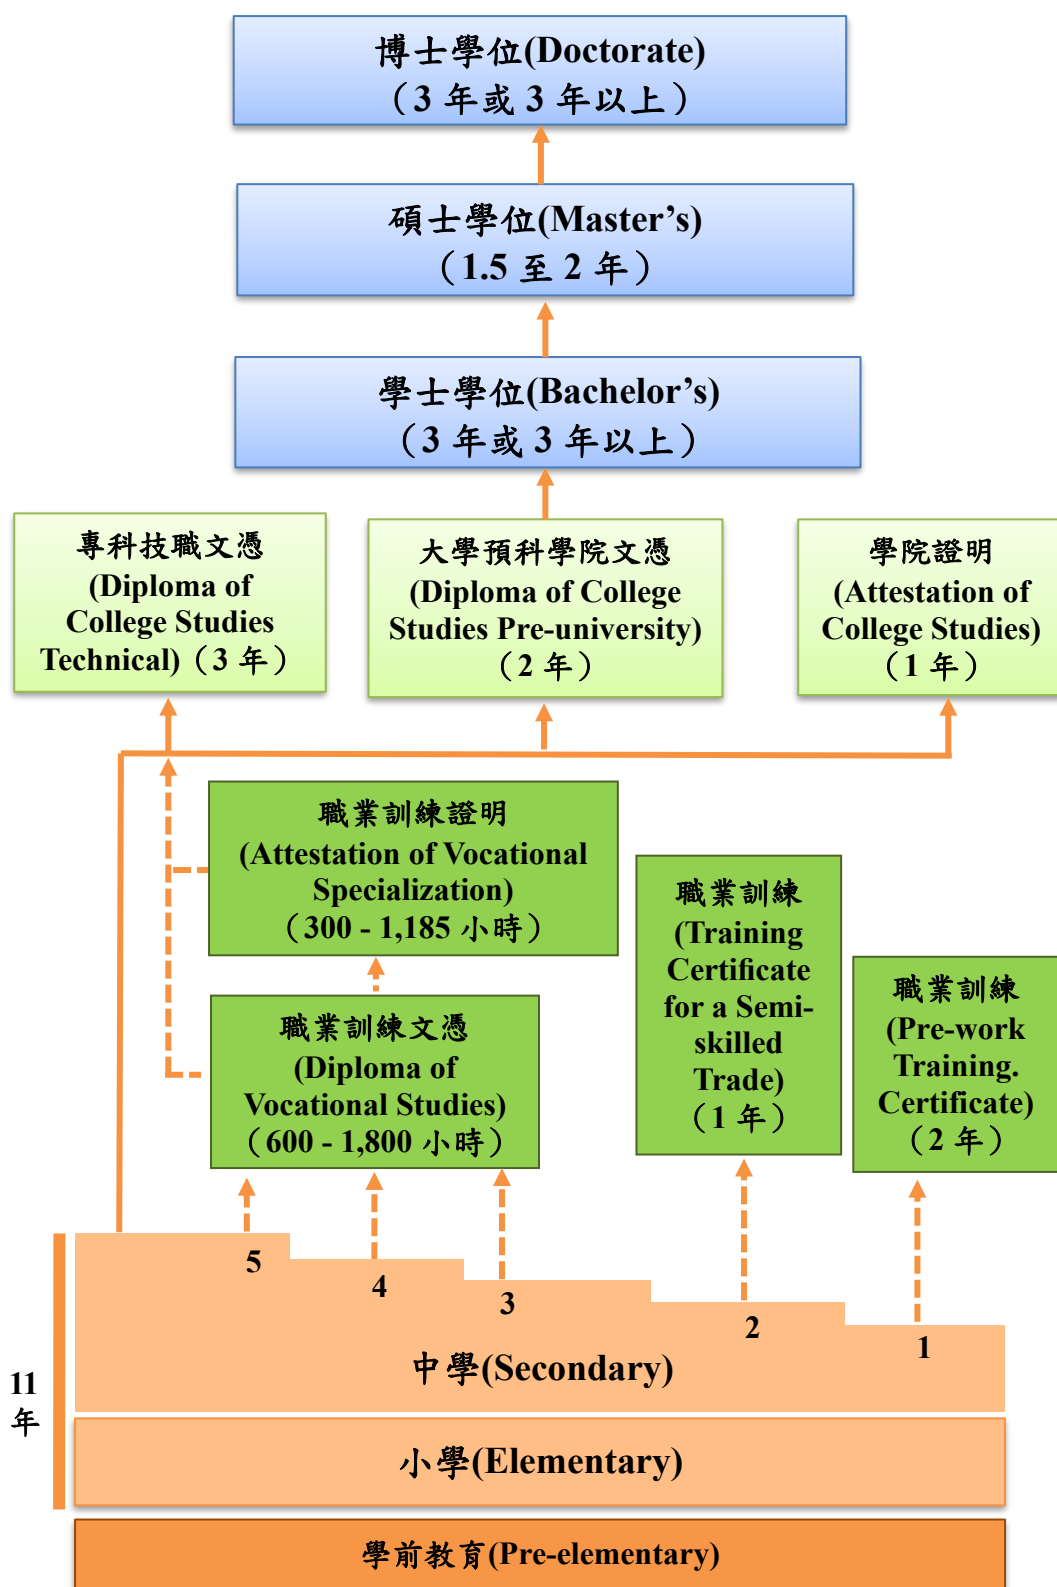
博士學位(Doctorate)
（3 年或 3 年以上）

碩士學位(Master’s)
（1.5 至 2 年）

學士學位(Bachelor’s)
（3 年或 3 年以上）

專科技職文憑
(Diploma of College Studies Technical)（3 年）

大學預科學院文憑
(Diploma of College Studies Pre-university)
（2 年）

學院證明
(Attestation of College Studies)
（1 年）

職業訓練證明
(Attestation of Vocational Specialization)
（300 - 1,185 小時）

職業訓練
(Training Certificate for a Semi-skilled Trade)
（1 年）

職業訓練
(Pre-work Training. Certificate)
（2 年）

職業訓練文憑
(Diploma of Vocational Studies)
（600 - 1,800 小時）

5
4
3
2
1

11 年

中學(Secondary)

小學(Elementary)

學前教育(Pre-elementary)